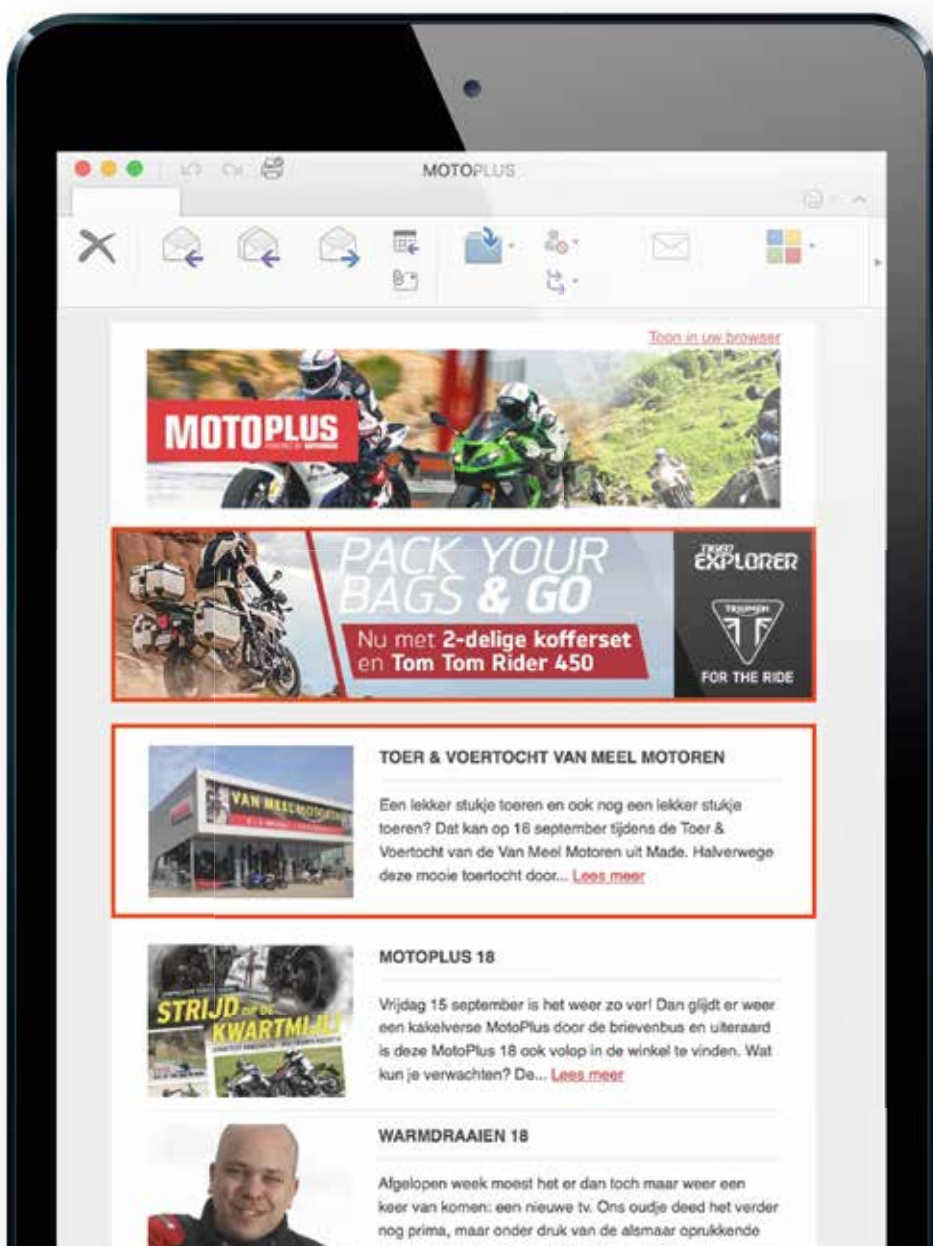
MOTOPLUS

Toon in uw browser

MOTOPLUS

PACK YOUR BAGS & GO

Nu met 2-delige kofferset en Tom Tom Rider 450

TIGER EXPLORER

TRIUMPH

FOR THE RIDE

VAN MEEL MOTOREN

TOER & VOERTOCHT VAN MEEL MOTOREN

Een lekker stukje toeren en ook nog een lekker stukje toeren? Dat kan op 16 september tijdens de Toer & Voertocht van de Van Meel Motoren uit Made. Halverwege deze mooie toertocht door... Lees meer

STRIJD OP DE KWARTMIJL!

MOTOPLUS 18

Vrijdag 15 september is het weer zo ver! Dan glijdt er weer een kakelverse MotoPlus door de brievenbus en uiteraard is deze MotoPlus 18 ook volop in de winkel te vinden. Wat kun je verwachten? De... Lees meer

WARMDRAAIEN 18

Afgelopen week moest het er dan toch maar weer een keer van komen: een nieuwe tv. Ons oudje deed het verder nog prima, maar onder druk van de alsmaar oprukkende